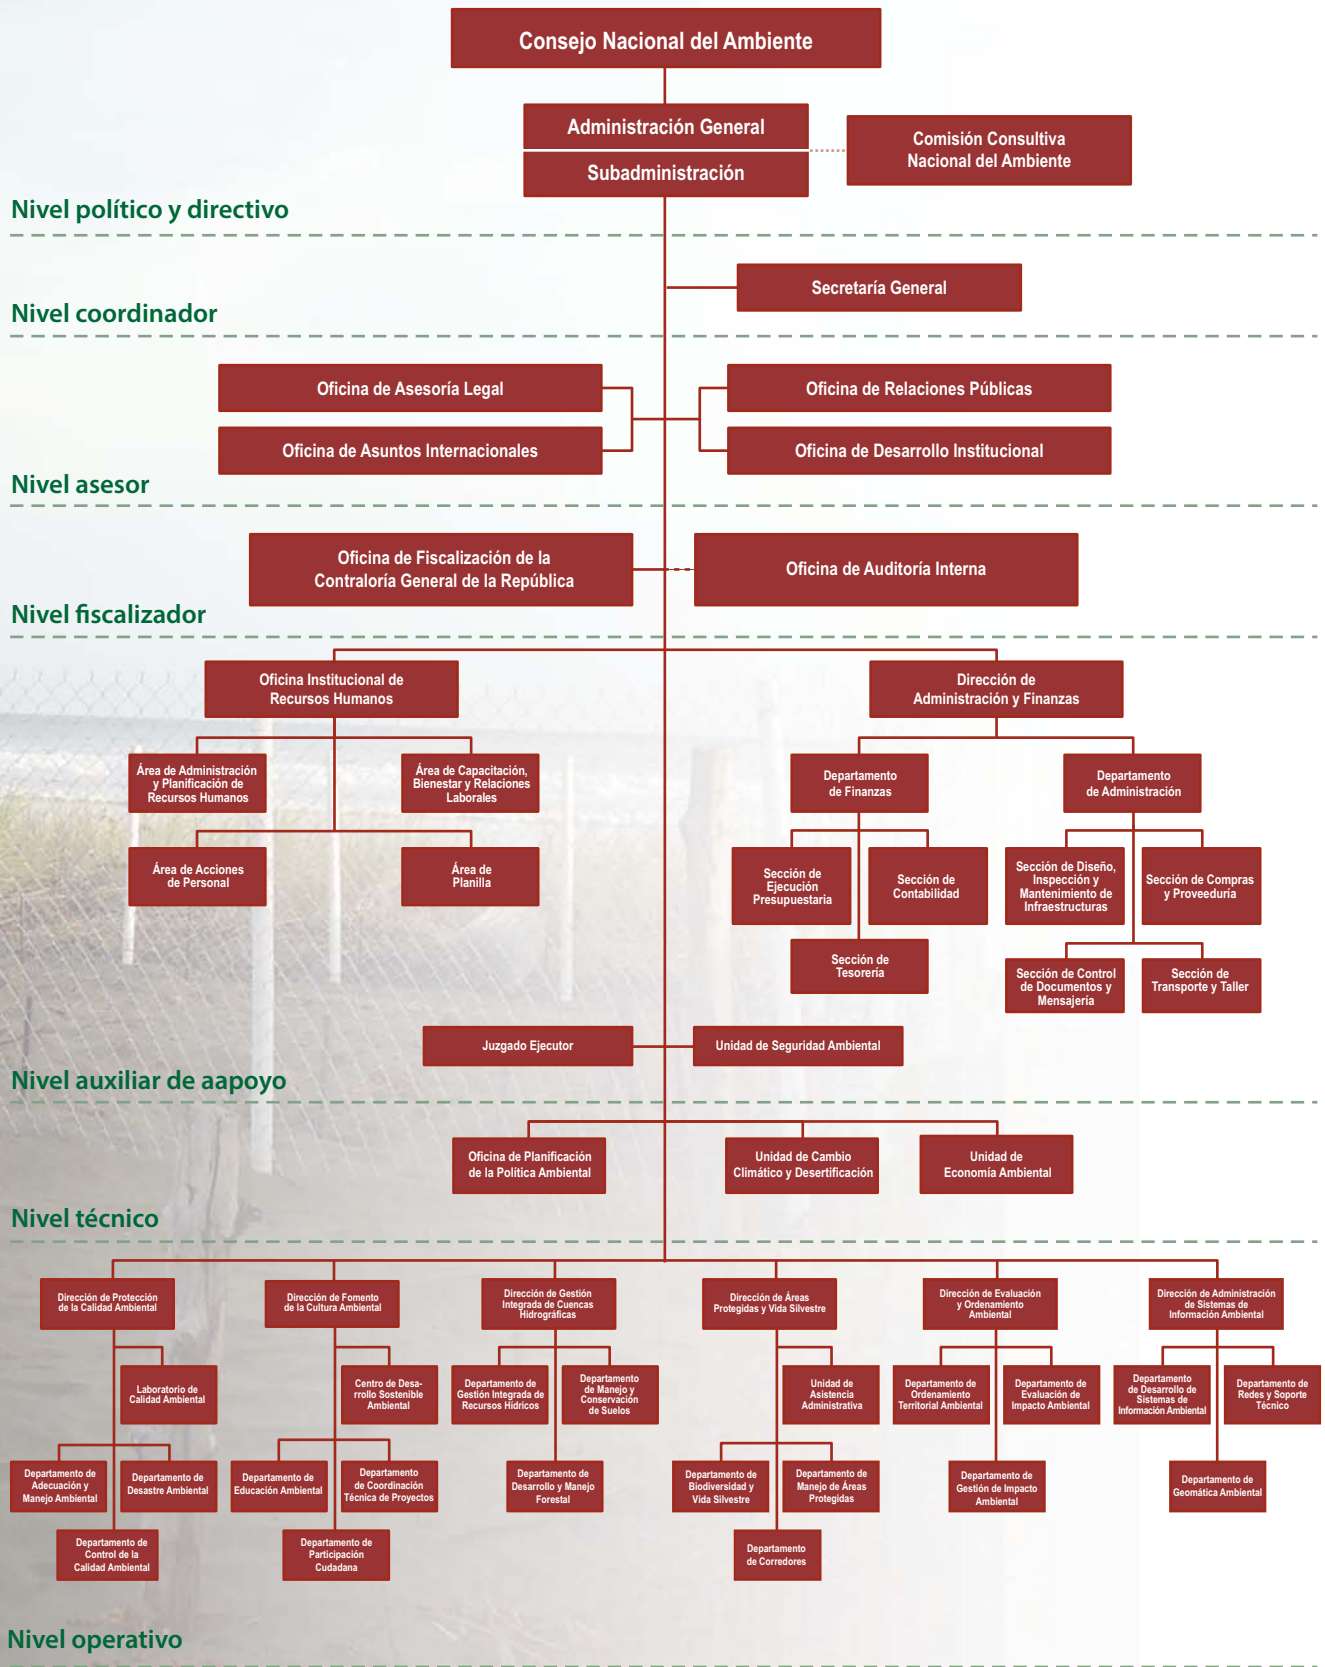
Consejo Nacional del Ambiente

Administración General

Subadministración

Comisión Consultiva Nacional del Ambiente

Nivel político y directivo

Secretaría General

Nivel coordinador

Oficina de Asesoría Legal

Oficina de Asuntos Internacionales

Oficina de Relaciones Públicas

Oficina de Desarrollo Institucional

Nivel asesor

Oficina de Fiscalización de la Contraloría General de la República

Oficina de Auditoría Interna

Nivel fiscalizador

Oficina Institucional de Recursos Humanos

Área de Administración y Planificación de Recursos Humanos

Área de Capacitación, Bienestar y Relaciones Laborales

Área de Acciones de Personal

Área de Planilla

Dirección de Administración y Finanzas

Departamento de Finanzas

Departamento de Administración

Sección de Ejecución Presupuestaria

Sección de Contabilidad

Sección de Tesorería

Sección de Diseño, Inspección y Mantenimiento de Infraestructuras

Sección de Compras y Proveeduría

Sección de Control de Documentos y Mensajería

Sección de Transporte y Taller

Juzgado Ejecutor

Unidad de Seguridad Ambiental

Nivel auxiliar de aapoyo

Oficina de Planificación de la Política Ambiental

Unidad de Cambio Climático y Desertificación

Unidad de Economía Ambiental

Nivel técnico

Dirección de Protección de la Calidad Ambiental

Laboratorio de Calidad Ambiental

Departamento de Adecuación y Manejo Ambiental

Departamento de Desastre Ambiental

Departamento de Control de la Calidad Ambiental

Dirección de Fomento de la Cultura Ambiental

Centro de Desarrollo Sostenible Ambiental

Departamento de Educación Ambiental

Departamento de Coordinación Técnica de Proyectos

Departamento de Participación Cudadana

Dirección de Gestión Integrada de Cuencas Hidrográficas

Departamento de Gestión Integrada de Recursos Hídricos

Departamento de Manejo y Conservación de Suelos

Departamento de Desarrollo y Manejo Forestal

Dirección de Áreas Protegidas y Vida Silvestre

Unidad de Asistencia Administrativa

Departamento de Biodiversidad y Vida Silvestre

Departamento de Manejo de Áreas Protegidas

Departamento de Corredores

Dirección de Evaluación y Ordenamiento Ambiental

Departamento de Ordenamiento Territorial Ambiental

Departamento de Evaluación de Impacto Ambiental

Departamento de Gestión de Impacto Ambiental

Dirección de Administración de Sistemas de Información Ambiental

Departamento de Desarrollo de Sistemas de Información Ambiental

Departamento de Redes y Soporte Técnico

Departamento de Geomática Ambiental

Nivel operativo